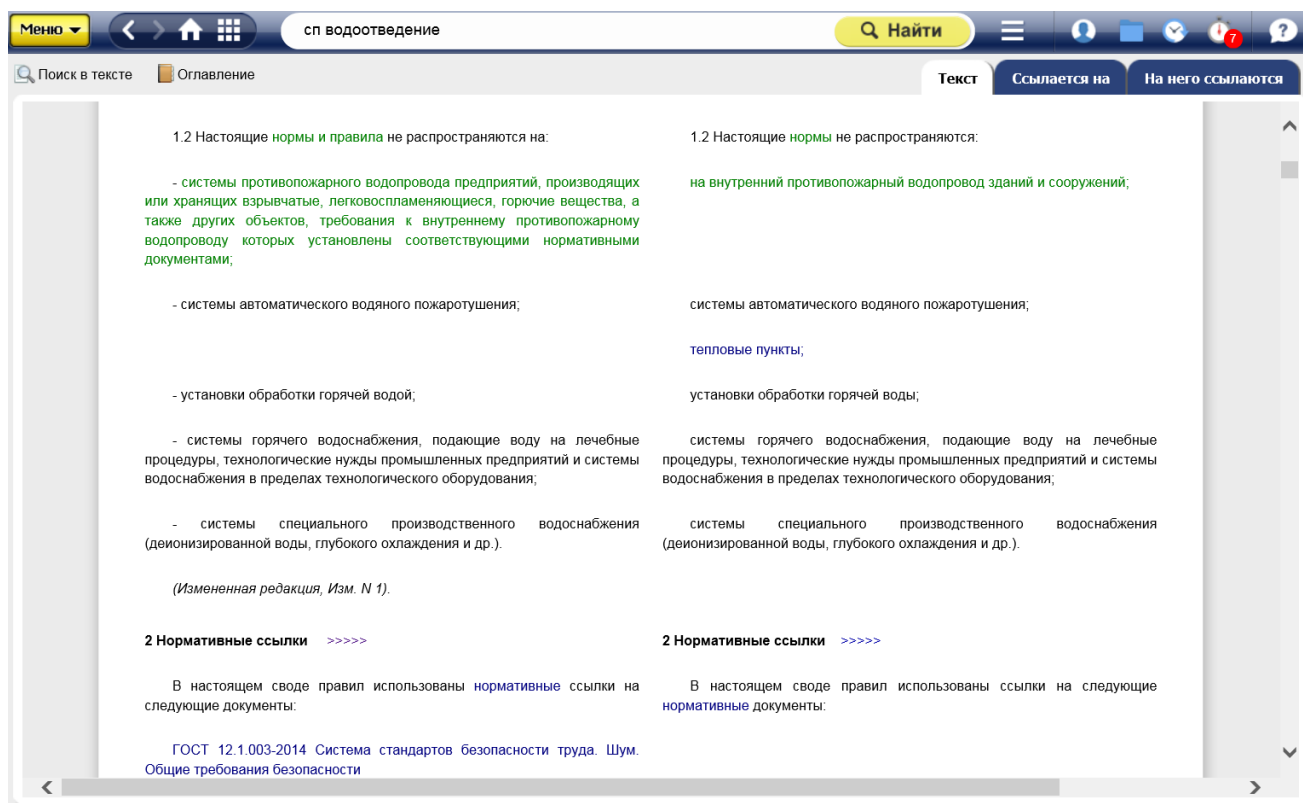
Меню ▾

сп водоотведение

Найти

7

Поиск в тексте Оглавление

Текст Ссылается на На него ссылаются

1.2 Настоящие нормы и правила не распространяются на:

- системы противопожарного водопровода предприятий, производящих или хранящих взрывчатые, легковоспламеняющиеся, горючие вещества, а также других объектов, требования к внутреннему противопожарному водопроводу которых установлены соответствующими нормативными документами;

- системы автоматического водяного пожаротушения;

- установки обработки горячей водой;

- системы горячего водоснабжения, подающие воду на лечебные процедуры, технологические нужды промышленных предприятий и системы водоснабжения в пределах технологического оборудования;

- системы специального производственного водоснабжения (деионизированной воды, глубокого охлаждения и др.).

(Измененная редакция, Изм. N 1).

2 Нормативные ссылки >>>>>

В настоящем своде правил использованы нормативные ссылки на следующие документы:

ГОСТ 12.1.003-2014 Система стандартов безопасности труда. Шум. Общие требования безопасности

1.2 Настоящие нормы не распространяются:

на внутренний противопожарный водопровод зданий и сооружений;

системы автоматического водяного пожаротушения;

тепловые пункты;

установки обработки горячей воды;

системы горячего водоснабжения, подающие воду на лечебные процедуры, технологические нужды промышленных предприятий и системы водоснабжения в пределах технологического оборудования;

системы специального производственного водоснабжения (деионизированной воды, глубокого охлаждения и др.).

2 Нормативные ссылки >>>>>

В настоящем своде правил использованы ссылки на следующие нормативные документы: